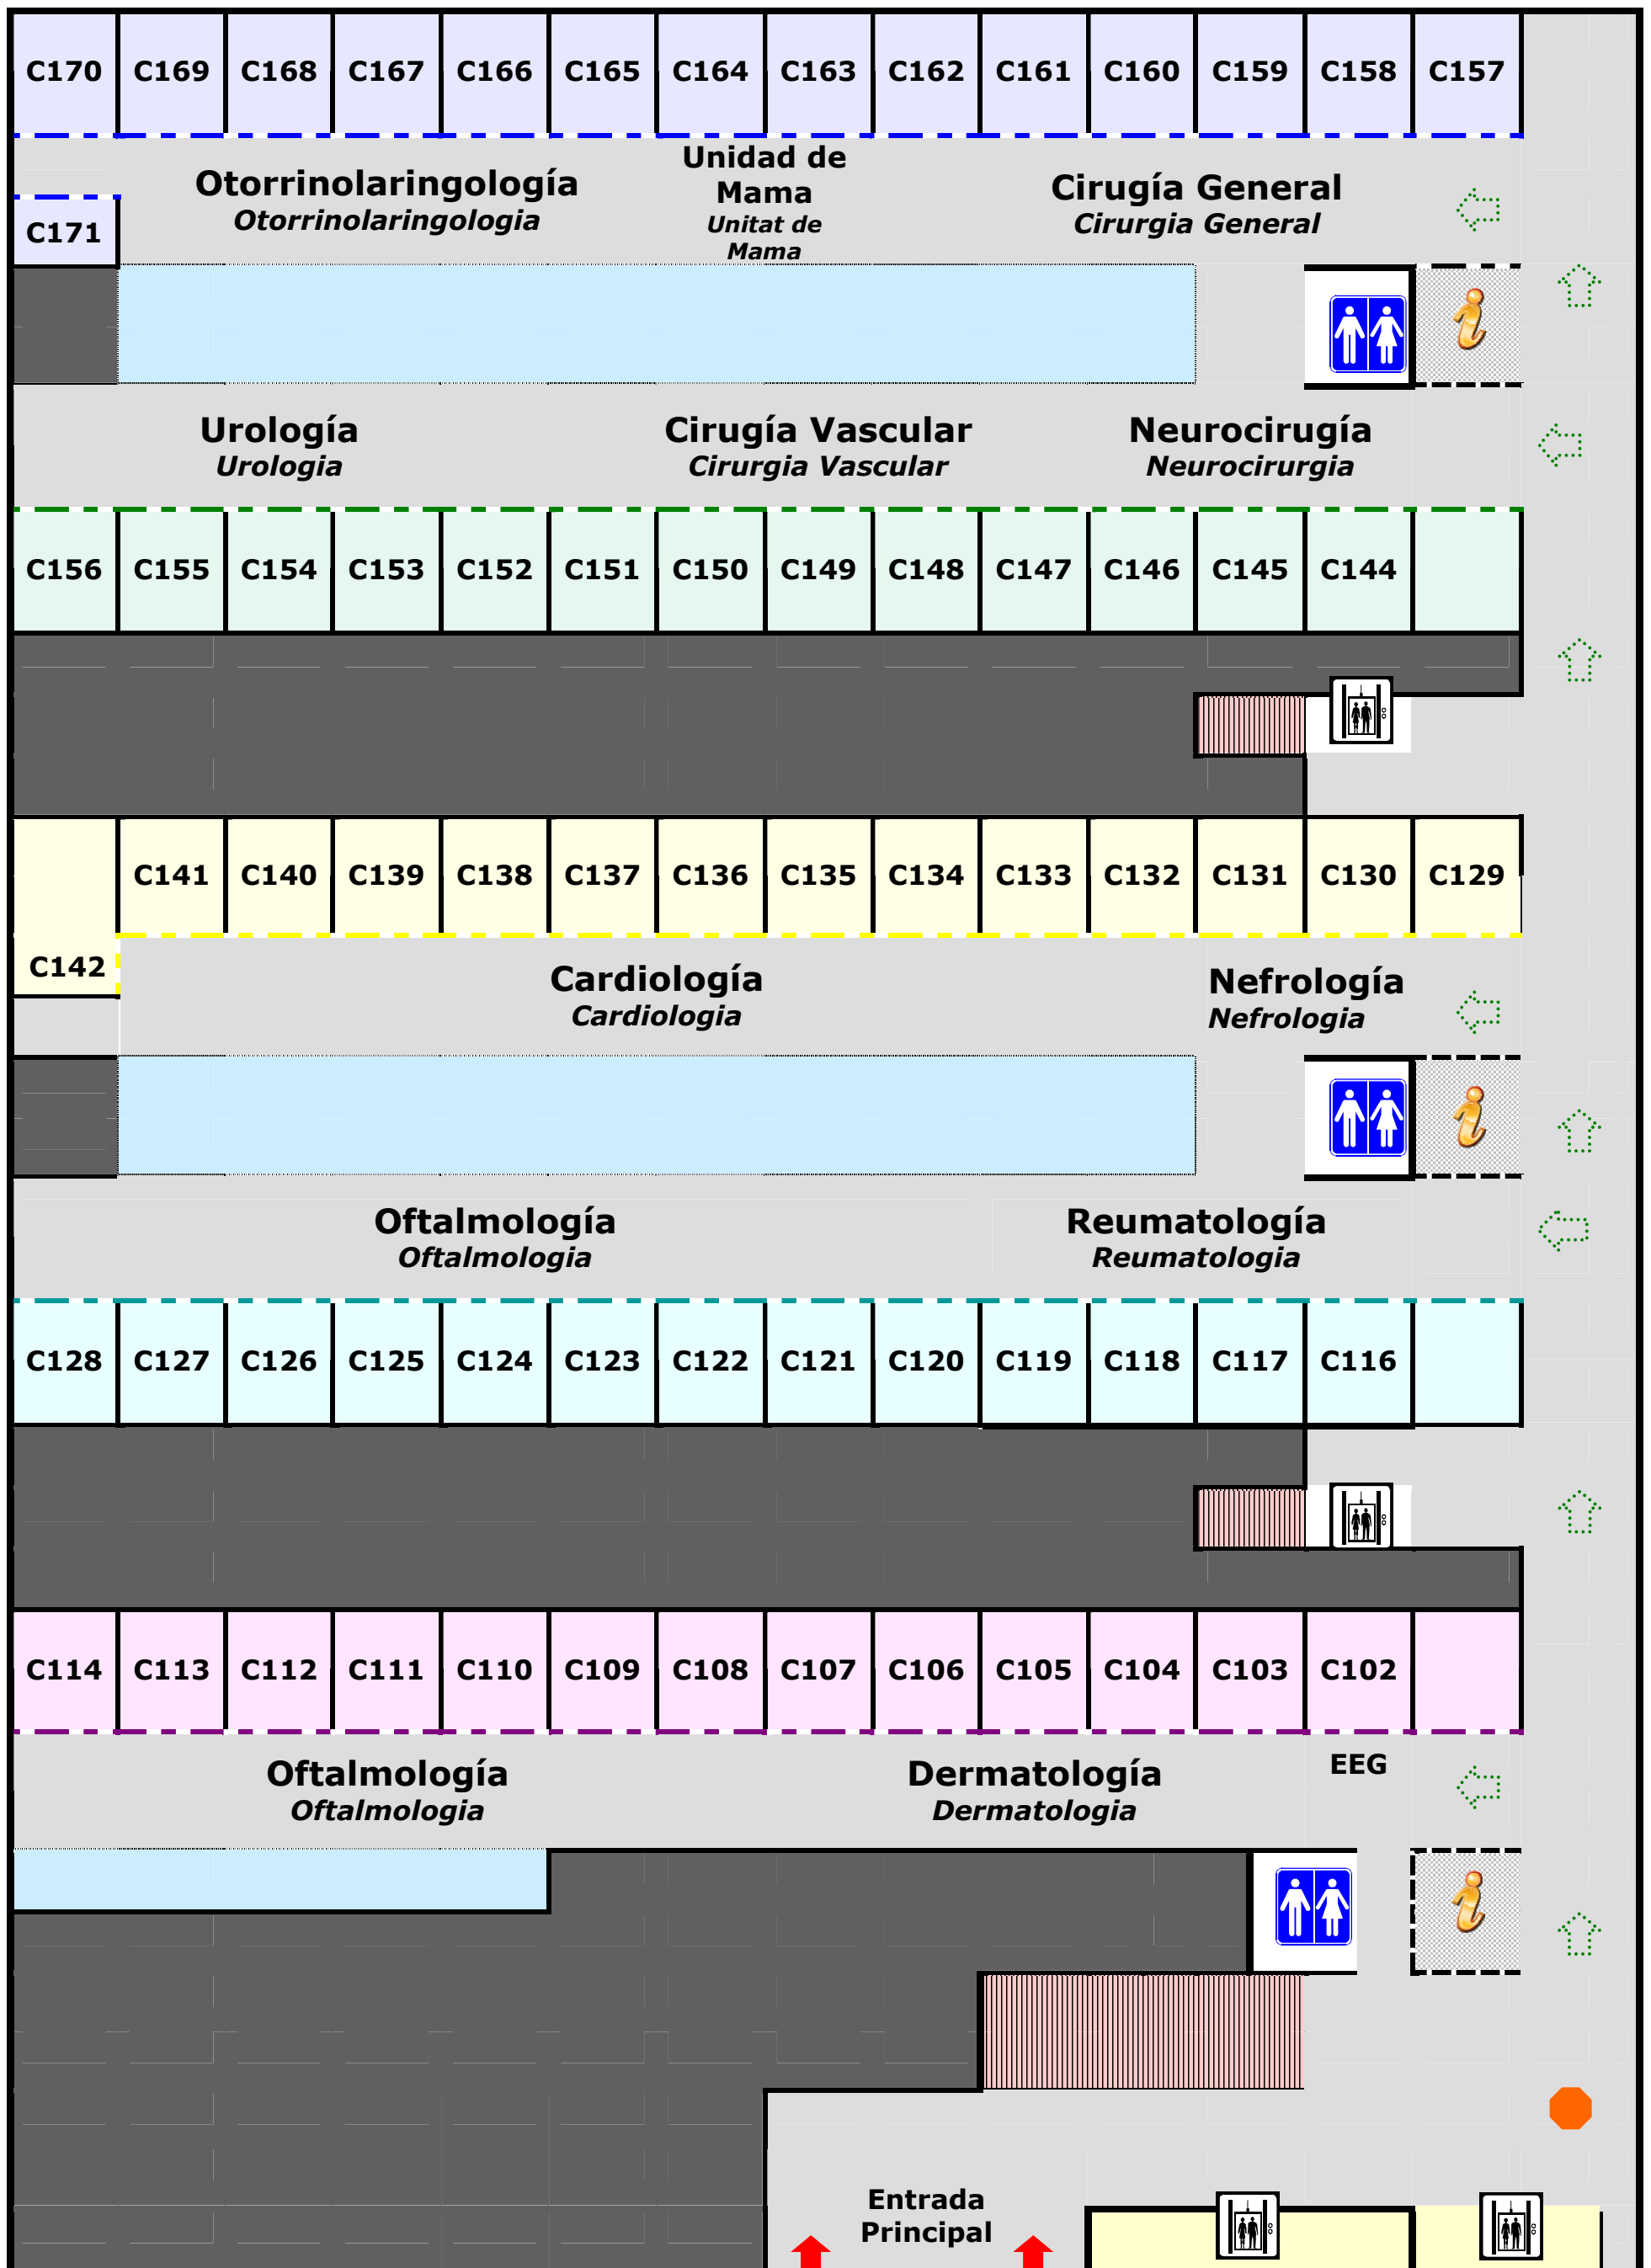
C170 C169 C168 C167 C166 C165 C164 C163 C162 C161 C160 C159 C158 C157

Otorrinolaringología
Otorrinolaringologia

Unidad de Mama
Unitat de Mama

Cirugía General
Cirurgia General

C171

Urología
Urologia

Cirugía Vascular
Cirurgia Vascular

Neurocirugía
Neurocirurgia

C156 C155 C154 C153 C152 C151 C150 C149 C148 C147 C146 C145 C144

C141 C140 C139 C138 C137 C136 C135 C134 C133 C132 C131 C130 C129

C142

Cardiología
Cardiologia

Nefrología
Nefrologia

Oftalmología
Oftalmologia

Reumatología
Reumatologia

C128 C127 C126 C125 C124 C123 C122 C121 C120 C119 C118 C117 C116

C114 C113 C112 C111 C110 C109 C108 C107 C106 C105 C104 C103 C102

EEG

Oftalmología
Oftalmologia

Dermatología
Dermatologia

Entrada Principal